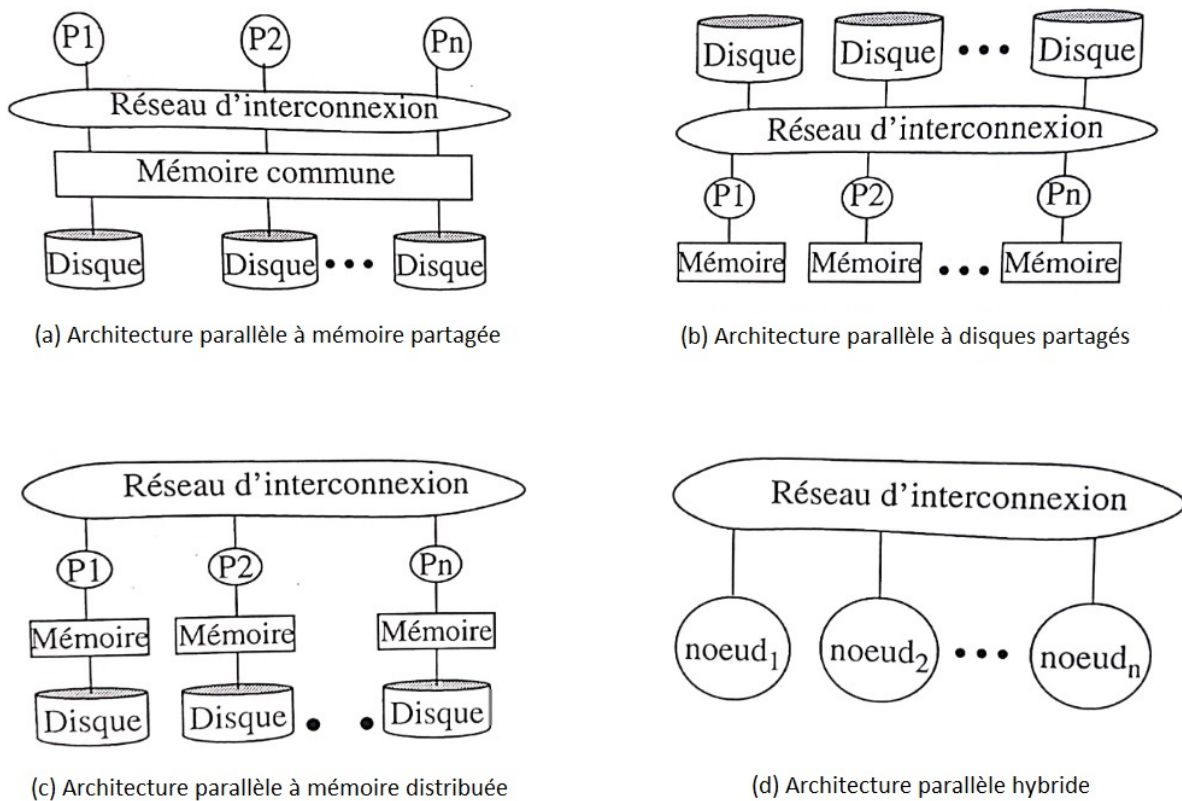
P1
P2
Pn
Réseau d'interconnexion
Mémoire commune
Disque
Disque
•••
Disque

(a) Architecture parallèle à mémoire partagée

Disque
Disque
•••
Disque
Réseau d'interconnexion
P1
P2
Pn
Mémoire
Mémoire
•••
Mémoire

(b) Architecture parallèle à disques partagés

Réseau d'interconnexion
P1
P2
Pn
Mémoire
Mémoire
Mémoire
Disque
Disque
• •
Disque

(c) Architecture parallèle à mémoire distribuée

Réseau d'interconnexion
$\text{noeud}_1$
$\text{noeud}_2$
•••
$\text{noeud}_n$

(d) Architecture parallèle hybride